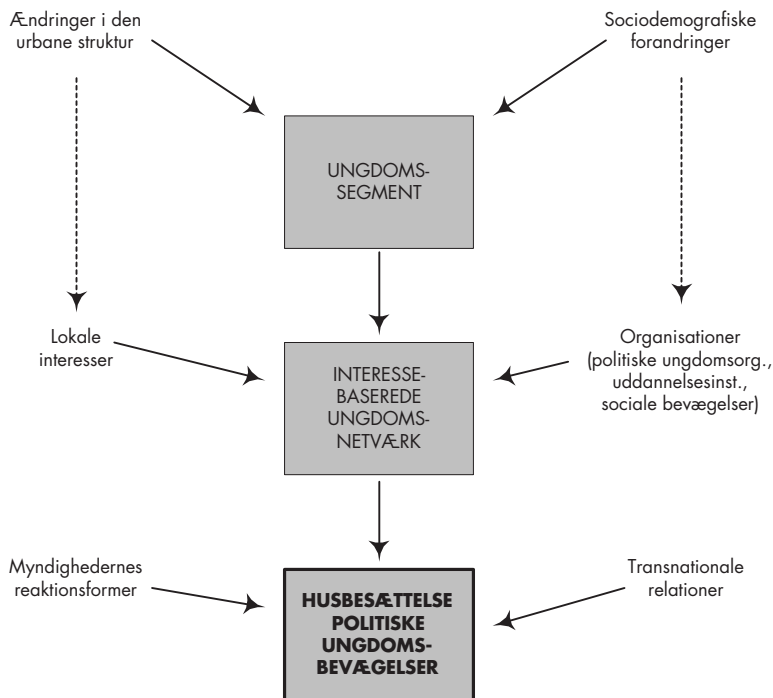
Ændringer i den urbane struktur

Sociodemografiske forandringer

UNGDOMS-SEGMENT

Lokale interesser

INTERESSE-BASEREDE UNGDOMS-NETVÆRK

Organisationer (politiske ungdomsorg., uddannelsesinst., sociale bevægelser)

Myndighedernes reaktionsformer

**HUSBESÆTTELSE POLITISKE UNGDOMS-BEVÆGELSER**

Transnationale relationer